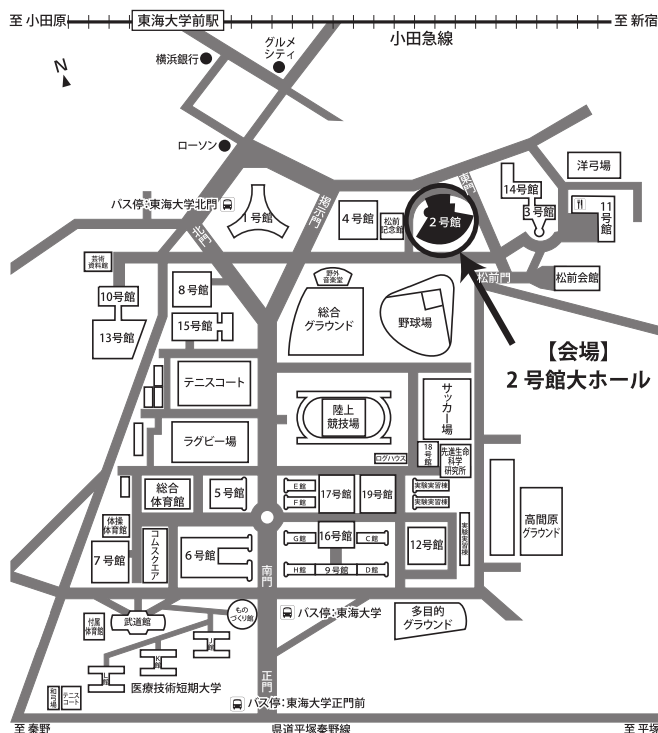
至 小田原　東海大学前駅　至 新宿
小田急線
N
グルメシティ
横浜銀行
ローソン
バス停：東海大学北門
1号館
北門
湘南門
4号館
松前記念館
2号館
湘南
14号館
洋弓場
3号館
11号館
松前門
松前会館
芸術資料館
10号館
13号館
8号館
15号館
野外音楽堂
総合グラウンド
野球場
【会場】
2号館大ホール
テニスコート
ラグビー場
陸上競技場
サッカー場
18号館
先進生命科学研究所
ログハウス
総合体育館
5号館
E館
F館
17号館
19号館
実験実習棟
実験実習棟
高間原グラウンド
体操体育館
コムスクエア
7号館
6号館
G館
16号館
C館
12号館
H館
9号館
D館
実験実習棟
南門
ものづくり館
バス停：東海大学
多目的グラウンド
付属体育館
武道館
医療技術短期大学
和弓場
テニスコート
正門
バス停：東海大学正門前
至 秦野　県道平塚秦野線　至 平塚